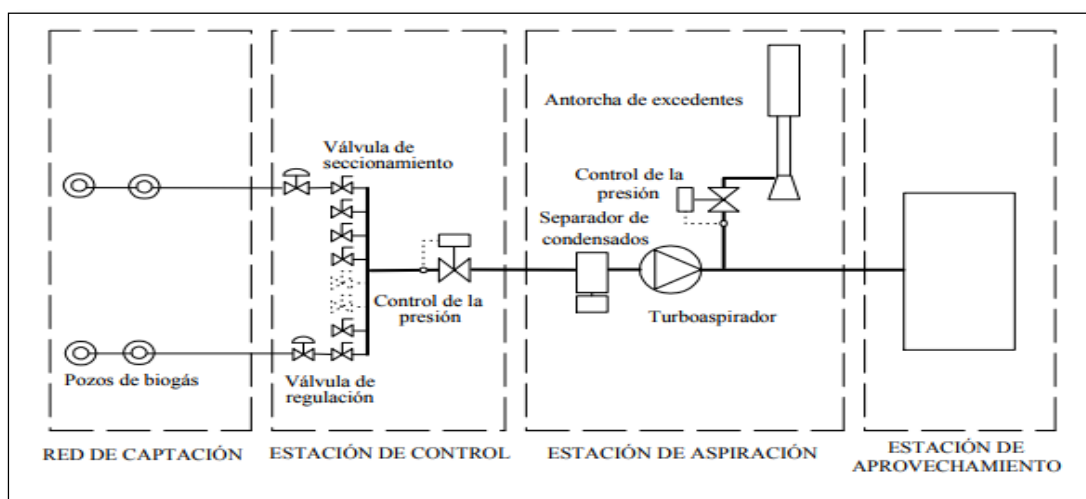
Antorcha de excedentes

Válvula de seccionamiento

Control de la presión

Separador de condensados

Control de la presión

Turboaspirador

Pozos de biogás

Válvula de regulación

RED DE CAPTACIÓN

ESTACIÓN DE CONTROL

ESTACIÓN DE ASPIRACIÓN

ESTACIÓN DE APROVECHAMIENTO